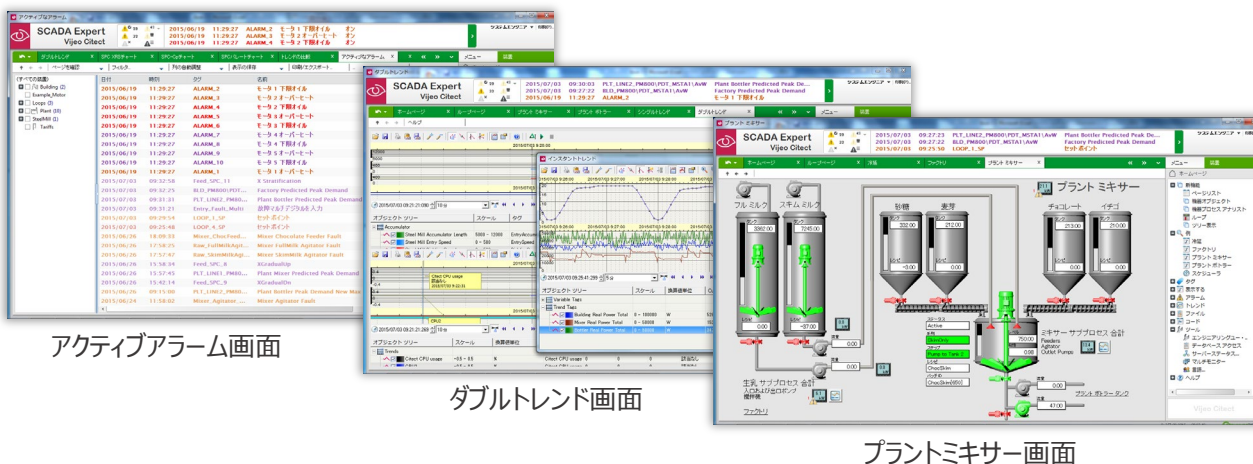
SCADA Expert
Vijeo Citect

2015/06/19 11:29:27 ALARM_2 モータ1下限オイル オン
2015/06/19 11:29:27 ALARM_3 モータ2オーバーヒート オン
2015/06/19 11:29:27 ALARM_4 モータ1下限オイル オン

| 日付 | 時刻 | タグ | 名前 |
|---|---|---|---|
| 2015/06/19 | 11:29:27 | ALARM_2 | モータ1下限オイル |
| 2015/06/19 | 11:29:27 | ALARM_3 | モータ2オーバーヒート |
| 2015/06/19 | 11:29:27 | ALARM_4 | モータ1下限オイル |
| 2015/06/19 | 11:29:27 | ALARM_5 | モータ2オーバーヒート |
| 2015/06/19 | 11:29:27 | ALARM_6 | モータ3オーバーヒート |
| 2015/06/19 | 11:29:27 | ALARM_7 | モータ4オーバーヒート |
| 2015/06/19 | 11:29:27 | ALARM_8 | モータ1下限オイル |
| 2015/06/19 | 11:29:27 | ALARM_9 | モータ5オーバーヒート |
| 2015/06/19 | 11:29:27 | ALARM_10 | モータ1下限オイル |
| 2015/06/19 | 11:29:27 | ALARM_1 | モータ1下限オイル |
| 2015/07/03 | 09:32:58 | Feed_SPC_11 | X Stratification |
| 2015/07/03 | 09:32:25 | BLD_PM800\PDT... | Factory Predicted Peak Demand |
| 2015/07/03 | 09:31:21 | PLT_LINE2_PM80... | Plant Bottler Predicted Peak Demand |
| 2015/07/03 | 09:31:21 | Entry_Fault_Multi | 故障マルチデジタルを入力 |
| 2015/07/03 | 09:29:54 | LOOP_1_SP | セットポイント |
| 2015/07/03 | 09:29:48 | LOOP_4_SP | セットポイント |
| 2015/06/26 | 18:09:33 | Mixer_ChocFeed... | Mixer Chocolate Feeder Fault |
| 2015/06/26 | 17:58:25 | Raw_FullMilk_Agit... | Mixer FullMilk Agitator Fault |
| 2015/06/26 | 17:57:47 | Raw_SkimMilkAgit... | Mixer SkimMilk Agitator Fault |
| 2015/06/26 | 15:58:34 | Feed_SPC_8 | XGradualUp |
| 2015/06/26 | 15:57:45 | PLT_LINE1_PM80... | Plant Mixer Predicted Peak Demand |
| 2015/06/26 | 15:42:14 | Feed_SPC_9 | XGradualDn |
| 2015/06/26 | 09:15:00 | PLT_LINE2_PM80... | Plant Bottler Predicted Peak Demand New Max |
| 2015/06/24 | 11:58:02 | Mixer_Agitator_... | Mixer Agitator Fault |

(すべての項目)
Building (2)
Example_Motor
Loops (3)
Plant (10)
SteelMill (1)
Tariffs

アクティブアラーム画面

ダブルトレンド
2015/07/03 09:30:03 PLT_LINE2_PM800\PDT_MSTA1\AvW Plant Bottler Predicted Peak Demand
2015/07/03 09:27:23 BLD_PM800\PDT_MSTA1\AvW Factory Predicted Peak Demand
2015/06/19 11:29:27 ALARM_2 モータ1下限オイル
ホームページ ループページ プラント ミキサー プラント ボトラー シングルトレンド ダブルトレンド
インスタントトレンド
オブジェクト ツリー スケール
Accumulator
Steel Mill Accumulator Length 0 - 500
Steel Mill Entry Speed 0 - 500
Citect CPU usage
Variable Tags
Trend Tags
Building Real Power Total 0 - 10000 W
Mixer Real Power Total 0 - 10000 W
Bottler Real Power Total 0 - 10000 W
Trends
Citect CPU usage ~0.0 - 0.5 %

ダブルトレンド画面

プラント ミキサー
2015/07/03 09:27:23 PLT_LINE2_PM800\PDT_MSTA1\AvW Plant Bottler Predicted Peak De...
2015/07/03 09:27:23 BLD_PM800\PDT_MSTA1\AvW Factory Predicted Peak Demand
2015/07/03 09:28:54 LOOP_1_SP セットポイント
ホームページ ループページ 詳細 ファクトリ プラント ミキサー
プラント ミキサー
フル ミルク スキム ミルク 砂糖 麦芽 チョコレート イチゴ
3262.00 7245.00 232.00 212.00 213.00 213.00
0.00 -377.00 0.00 0.00
ステータス Active
SkimOnly
Pump for Tank 0
ChocSkim
ChocSkim[850]
750.00
ミキサー サブプロセス 合計
Feeders
Agitator
Outlet Pumps
主乳 サブプロセス 合計
入力および出口ポンプ
攪拌機
ファクトリ
プラント ボトラー タンク
47.00
0.00
ホームページ
機械
ページリスト
機器オブジェクト
機器プロセスアナリスト
ループ
ツリー表示
冷却
ファクトリ
プラント ミキサー
プラント ボトラー
スケジューラ
タグ
表示する
アラーム
トレンド
ファイル
接続
ツール
エンジニアリングツール
データベースアクセス
サーバーステータス
マルチモニター
言語
ヘルプ
Vijeo Citect

プラントミキサー画面